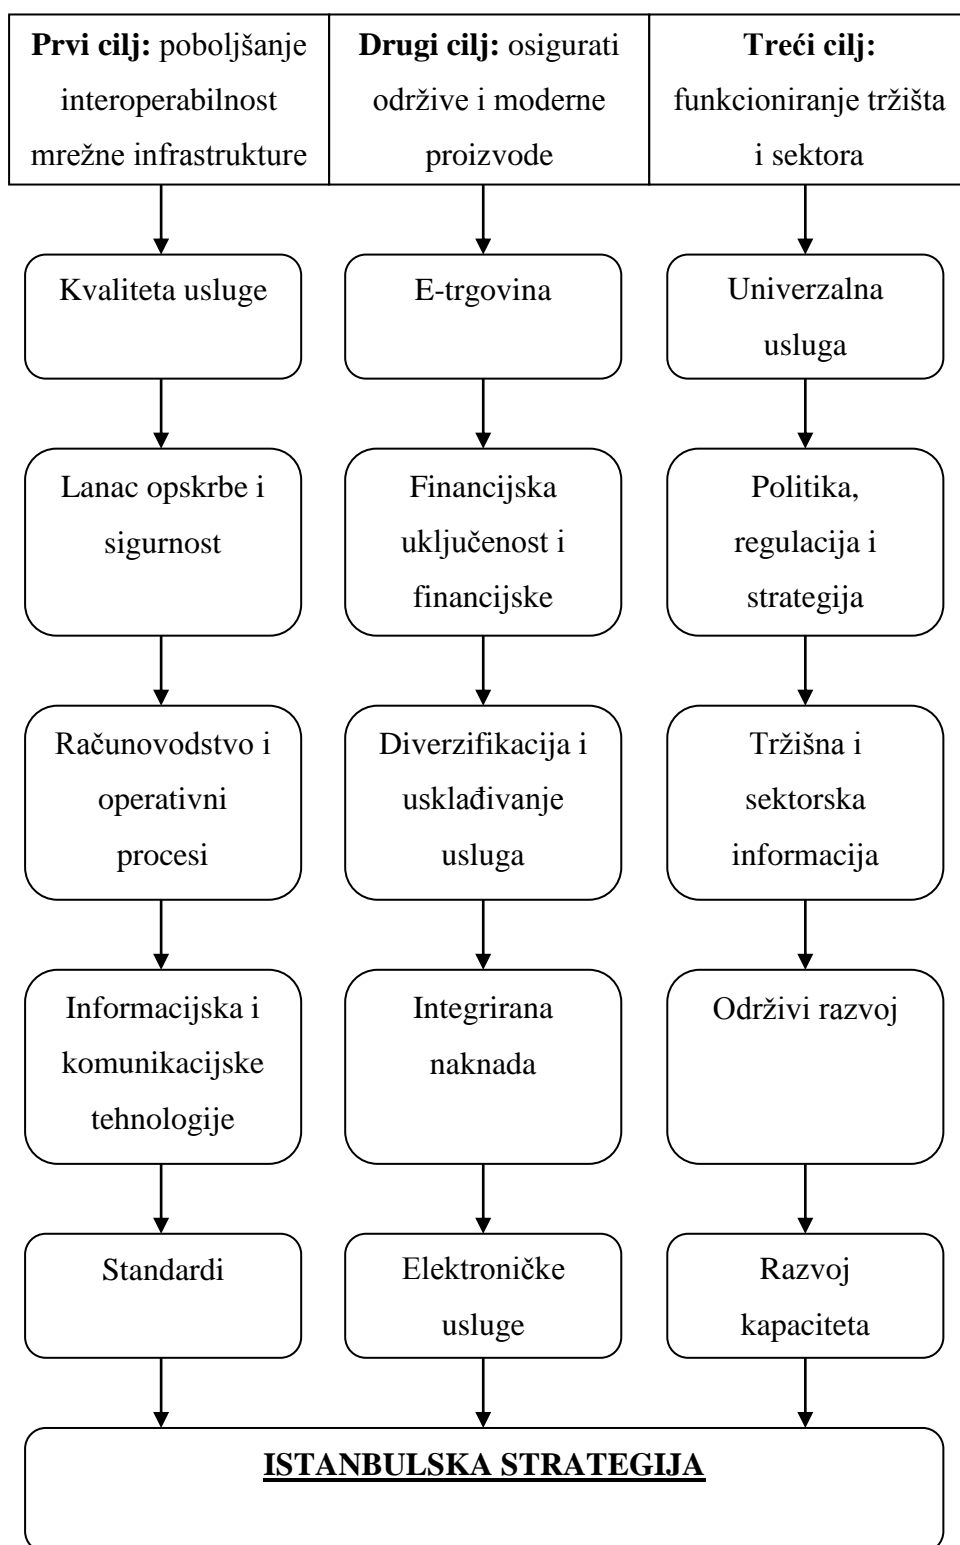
| **Prvi cilj:** poboljšanje interoperabilnost mrežne infrastrukture | **Drugi cilj:** osigurati održive i moderne proizvode | **Treći cilj:** funkcioniranje tržišta i sektora |
|---|---|---|

Kvaliteta usluge

Lanac opskrbe i sigurnost

Računovodstvo i operativni procesi

Informacijska i komunikacijske tehnologije

Standardi

E-trgovina

Financijska uključenost i financijske

Diverzifikacija i usklađivanje usluga

Integrirana naknada

Elektroničke usluge

Univerzalna usluga

Politika, regulacija i strategija

Tržišna i sektorska informacija

Održivi razvoj

Razvoj kapaciteta

**ISTANBULSKA STRATEGIJA**